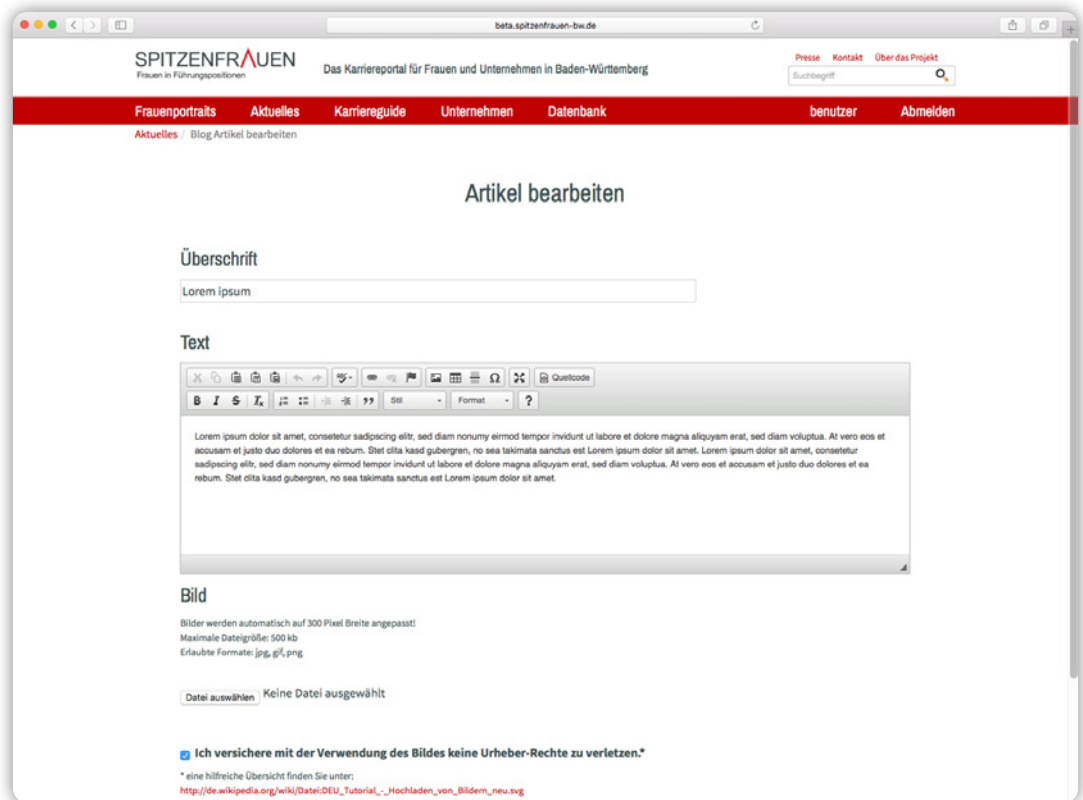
beta.spitzenfrauen-bw.de

SPITZENFRAUEN
Frauen in Führungspositionen

Das Karriereportal für Frauen und Unternehmen in Baden-Württemberg

Presse Kontakt Über das Projekt

Suchbegriff

Frauenportraits Aktuelles Karriereguide Unternehmen Datenbank benutzer Abmelden

Aktuelles / Blog Artikel bearbeiten

Artikel bearbeiten

Überschrift

Lorem ipsum

Text

Quellcode

Stil Format ?

Lorem ipsum dolor sit amet, consetetur sadipscing elitr, sed diam nonumy eirmod tempor invidunt ut labore et dolore magna aliquyam erat, sed diam voluptua. At vero eos et accusam et justo duo dolores et ea rebum. Stet clita kasd gubergren, no sea takimata sanctus est Lorem ipsum dolor sit amet. Lorem ipsum dolor sit amet, consetetur sadipscing elitr, sed diam nonumy eirmod tempor invidunt ut labore et dolore magna aliquyam erat, sed diam voluptua. At vero eos et accusam et justo duo dolores et ea rebum. Stet clita kasd gubergren, no sea takimata sanctus est Lorem ipsum dolor sit amet.

Bild

Bilder werden automatisch auf 300 Pixel Breite angepasst!
Maximale Dateigröße: 500 kb
Erlaubte Formate: jpg, gif, png

Datei auswählen Keine Datei ausgewählt

Ich versichere mit der Verwendung des Bildes keine Urheber-Rechte zu verletzen.*

* eine hilfreiche Übersicht finden Sie unter:
http://de.wikipedia.org/wiki/Datei:DEU_Tutorial_-_Hochladen_von_Bildern_neu.svg